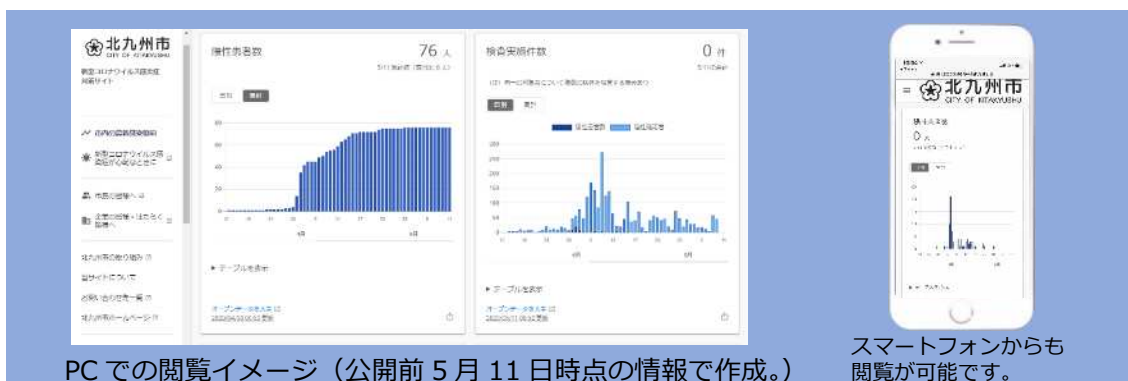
北九州市
CITY OF KITAKYUSHU

新型コロナウイルス感染症対策サイト

陽性患者数
76 人

検査実施件数
0 件

▸ テーブルを表示

▸ テーブルを表示

北九州市
CITY OF KITAKYUSHU

0 人

PC での閲覧イメージ（公開前 5 月 11 日時点の情報で作成。）

スマートフォンからも閲覧が可能です。